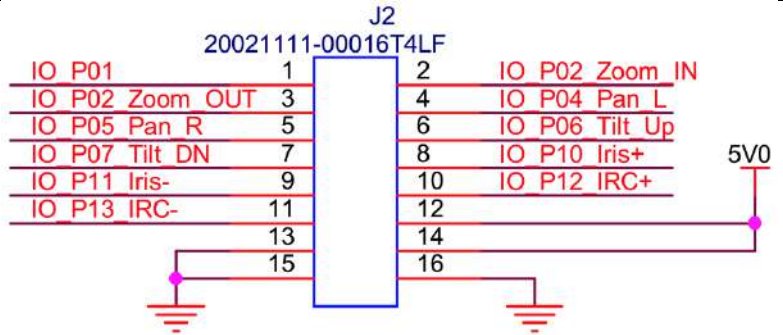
J2
20021111-00016T4LF

IO_P01 1
IO_P02_Zoom_OUT 3
IO_P05_Pan_R 5
IO_P07_Tilt_DN 7
IO_P11_Iris- 9
IO_P13_IRC- 11
13
15

2 IO_P02_Zoom_IN
4 IO_P04_Pan_L
6 IO_P06_Tilt_Up
8 IO_P10_Iris+
10 IO_P12_IRC+
12
14
16

5V0